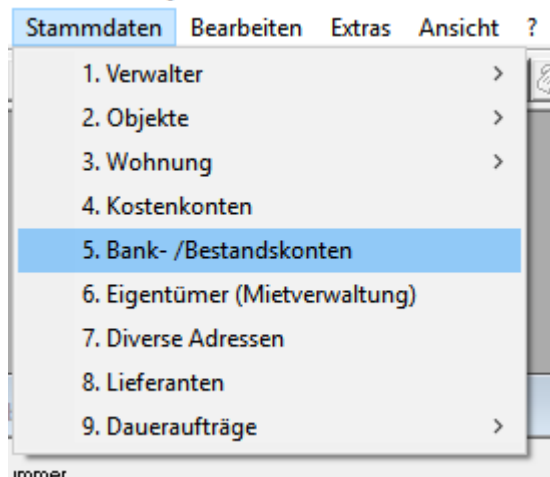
Stammdaten Bearbeiten Extras Ansicht ?

1. Verwalter >
2. Objekte >
3. Wohnung >
4. Kostenkonten
5. Bank- /Bestandskonten
6. Eigentümer (Mietverwaltung)
7. Diverse Adressen
8. Lieferanten
9. Daueraufträge >

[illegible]mmer